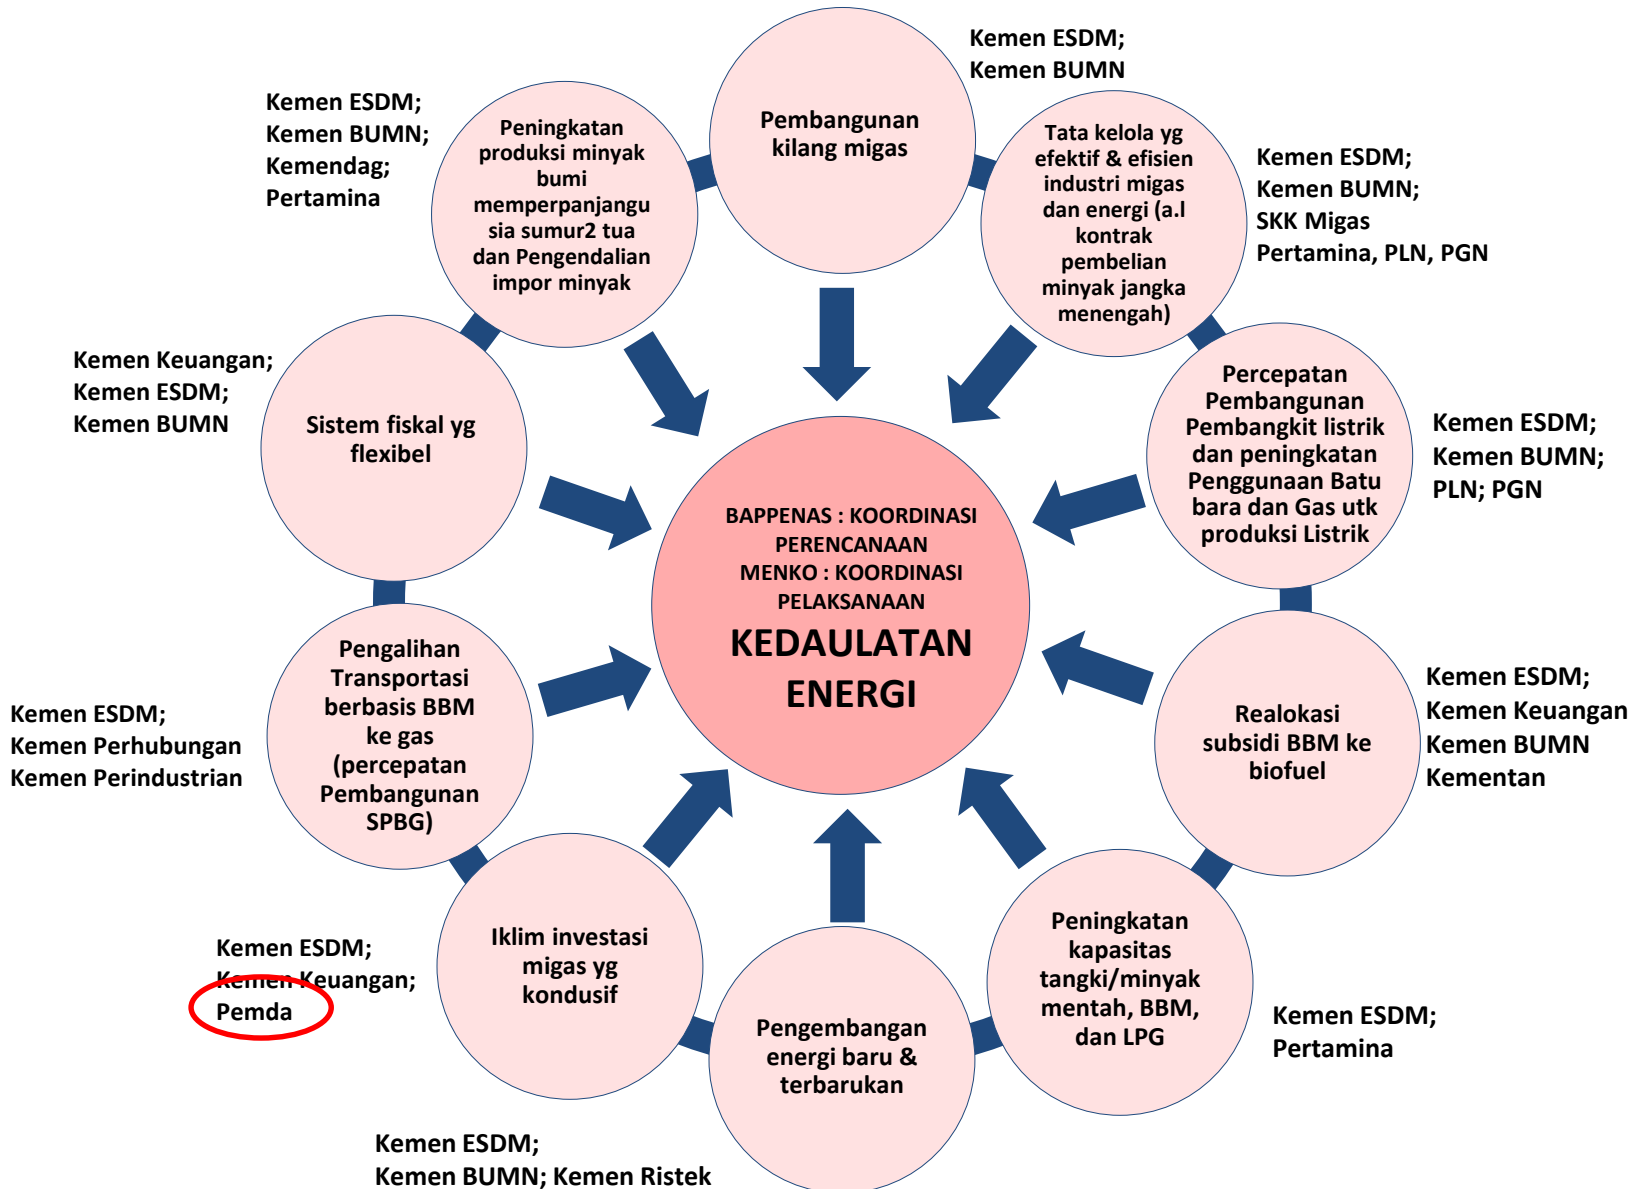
Pembangunan kilang migas

Kemen ESDM;
Kemen BUMN

Tata kelola yg efektif & efisien industri migas dan energi (a.l kontrak pembelian minyak jangka menengah)

Kemen ESDM;
Kemen BUMN;
SKK Migas
Pertamina, PLN, PGN

Percepatan Pembangunan Pembangkit listrik dan peningkatan Penggunaan Batu bara dan Gas utk produksi Listrik

Kemen ESDM;
Kemen BUMN;
PLN; PGN

Realokasi subsidi BBM ke biofuel

Kemen ESDM;
Kemen Keuangan
Kemen BUMN
Kementan

Peningkatan kapasitas tangki/minyak mentah, BBM, dan LPG

Kemen ESDM;
Pertamina

Pengembangan energi baru & terbarukan

Kemen ESDM;
Kemen BUMN; Kemen Ristek

Iklim investasi migas yg kondusif

Kemen ESDM;
Kemen Keuangan;
Pemda

Pengalihan Transportasi berbasis BBM ke gas (percepatan Pembangunan SPBG)

Kemen ESDM;
Kemen Perhubungan
Kemen Perindustrian

Sistem fiskal yg flexibel

Kemen Keuangan;
Kemen ESDM;
Kemen BUMN

Peningkatan produksi minyak bumi memperpanjangusia sumur2 tua dan Pengendalian impor minyak

Kemen ESDM;
Kemen BUMN;
Kemendag;
Pertamina

BAPPENAS : KOORDINASI PERENCANAAN
MENKO : KOORDINASI PELAKSANAAN
KEDAULATAN ENERGI